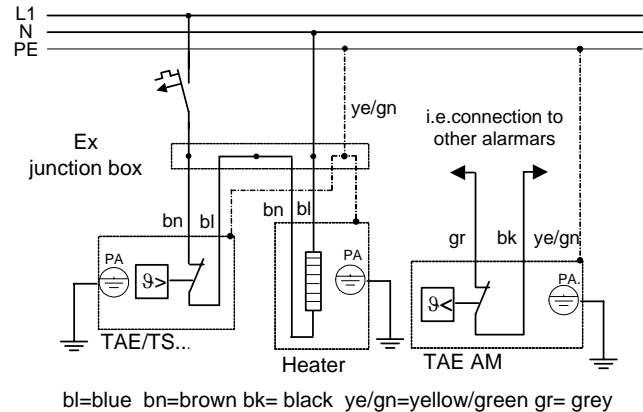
L1
N
PE

ye/gn

i.e.connection to other alarmars

Ex junction box

bn bl

bn bl

gr bk ye/gn

PA

$\vartheta>$

PA

$\vartheta<$

PA.

TAE/TS...

Heater

TAE AM

bl=blue bn=brown bk= black ye/gn=yellow/green gr= grey